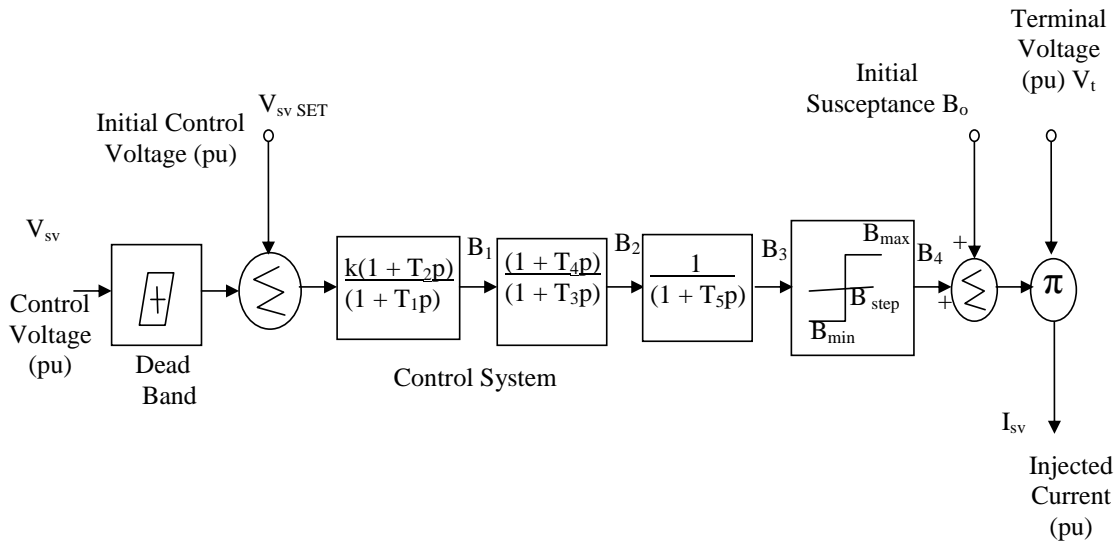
Terminal Voltage (pu) $V_t$

Initial Susceptance $B_o$

$V_{sv\ SET}$

Initial Control Voltage (pu)

$V_{sv}$

Control Voltage (pu)

Dead Band

$\frac{k(1 + T_2p)}{(1 + T_1p)}$

$B_1$

$\frac{(1 + T_4p)}{(1 + T_3p)}$

$B_2$

$\frac{1}{(1 + T_5p)}$

$B_3$

$B_{max}$

$B_{step}$

$B_{min}$

$B_4$

+

+

$\pi$

Control System

$I_{sv}$

Injected Current (pu)